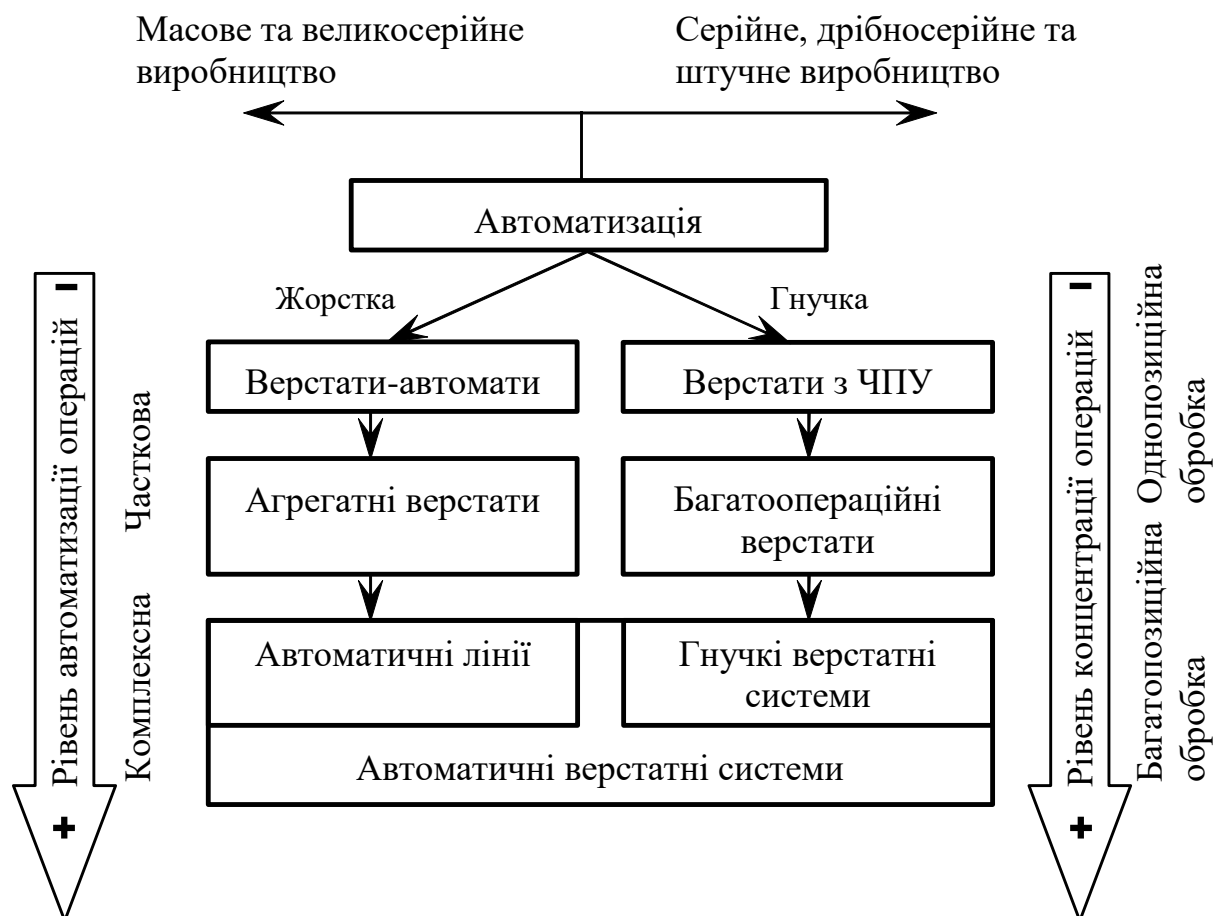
Масове та великосерійне виробництво

Серійне, дрібносерійне та штучне виробництво

Автоматизація

Жорстка

Гнучка

Верстати-автомати

Верстати з ЧПУ

Агрегатні верстати

Багатоопераційні верстати

Автоматичні лінії

Гнучкі верстатні системи

Автоматичні верстатні системи

–

Рівень автоматизації операцій

+

Часткова

Комплексна

–

Рівень концентрації операцій

+

Однопозиційна обробка

Багатопозиційна обробка